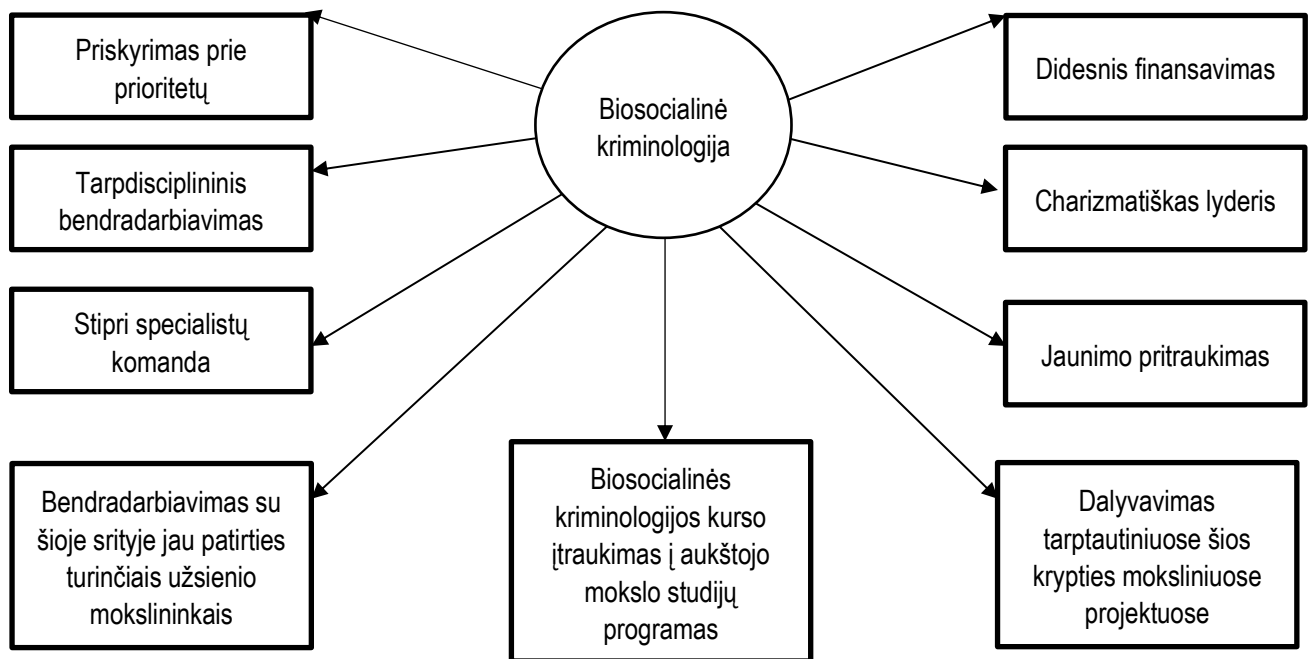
Biosocialinė kriminologija

Priskyrimas prie prioritetų

Tarpdisciplininis bendradarbiavimas

Stipri specialistų komanda

Bendradarbiavimas su šioje srityje jau patirties turinčiais užsienio mokslininkais

Biosocialinės kriminologijos kurso įtraukimas į aukštojo mokslo studijų programas

Didesnis finansavimas

Charizmatiškas lyderis

Jaunimo pritraukimas

Dalyvavimas tarptautiniuose šios krypties moksliniuose projektuose